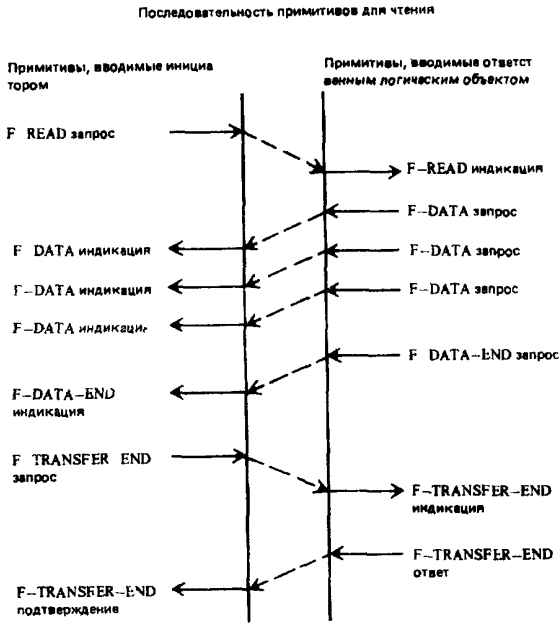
Последовательность примитивов для чтения

Примитивы, вводимые инициатором

Примитивы, вводимые ответственным логическим объектом

F READ запрос

F–READ индикация

F–DATA запрос

F DATA индикация

F–DATA запрос

F–DATA индикация

F–DATA запрос

F–DATA индикация

F DATA–END запрос

F–DATA–END индикация

F TRANSFER END запрос

F–TRANSFER–END индикация

F–TRANSFER–END ответ

F–TRANSFER–END подтверждение